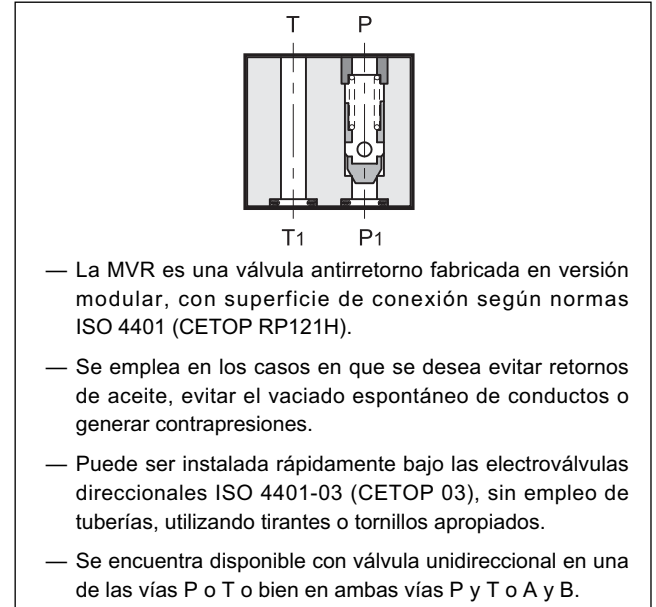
T P

T1 P1

— La MVR es una válvula antirretorno fabricada en versión modular, con superficie de conexión según normas ISO 4401 (CETOP RP121H).

— Se emplea en los casos en que se desea evitar retornos de aceite, evitar el vaciado espontáneo de conductos o generar contrapresiones.

— Puede ser instalada rápidamente bajo las electroválvulas direccionales ISO 4401-03 (CETOP 03), sin empleo de tuberías, utilizando tirantes o tornillos apropiados.

— Se encuentra disponible con válvula unidireccional en una de las vías P o T o bien en ambas vías P y T o A y B.